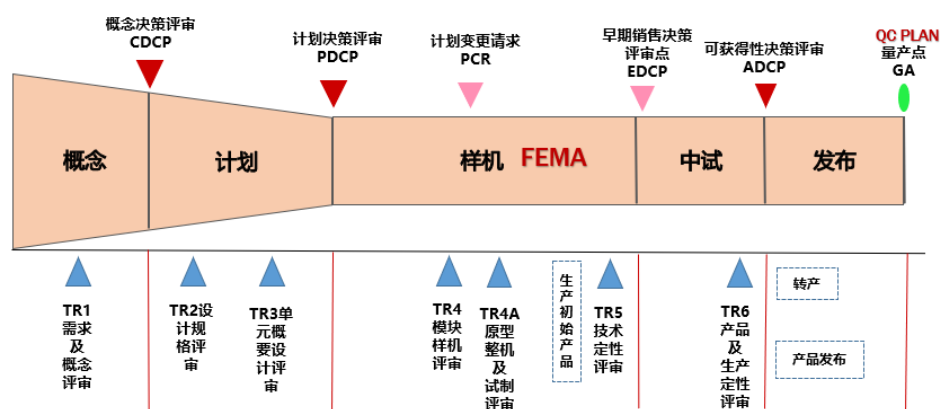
概念决策评审
CDCP

计划决策评审
PDCP

计划变更请求
PCR

早期销售决策评审点
EDCP

可获得性决策评审
ADCP

QC PLAN
量产点
GA

概念

计划

样机

FEMA

中试

发布

TR1
需求及概念评审

TR2设计规格评审

TR3单元概要设计评审

TR4
模块样机评审

TR4A
原型整机及试制评审

生产初始产品

TR5
技术定性评审

TR6
产品及生产定性评审

转产

产品发布